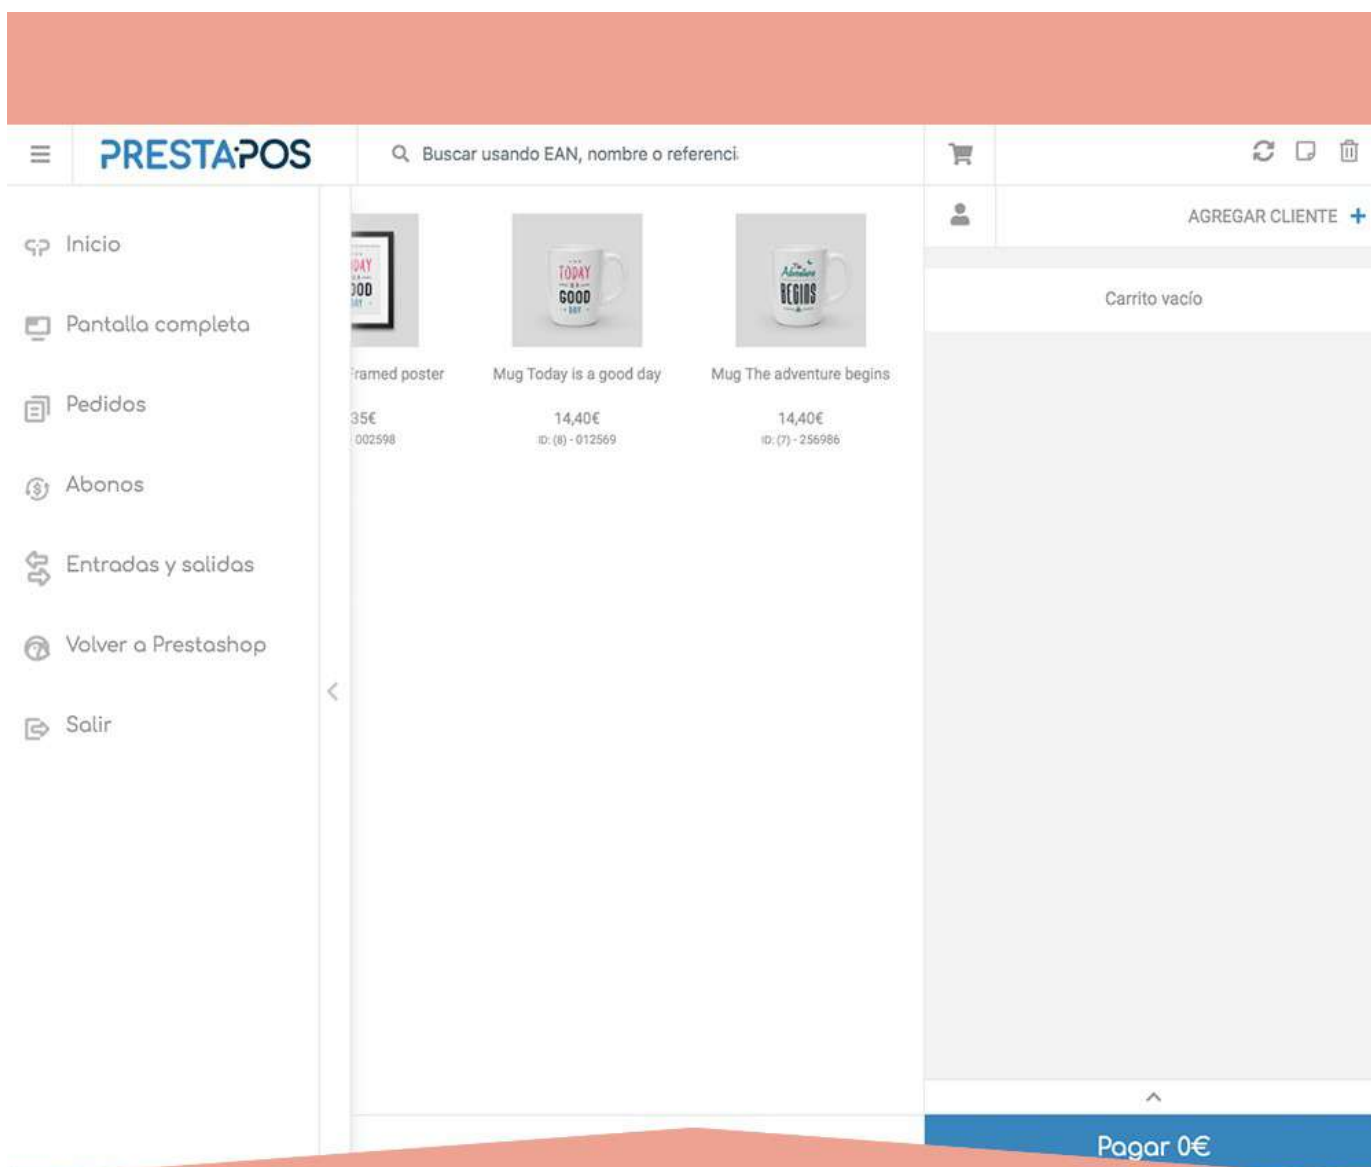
PRESTAPOS

Buscar usando EAN, nombre o referenci

AGREGAR CLIENTE +

Carrito vacío

Inicio

Pantalla completa

Pedidos

Abonos

Entradas y salidas

Volver a Prestashop

Salir

ramed poster
35€
002598

TODAY GOOD DAY
Mug Today is a good day
14,40€
ID: (8) - 012569

The Adventure BEGINS
Mug The adventure begins
14,40€
ID: (7) - 256986

Pagar 0€